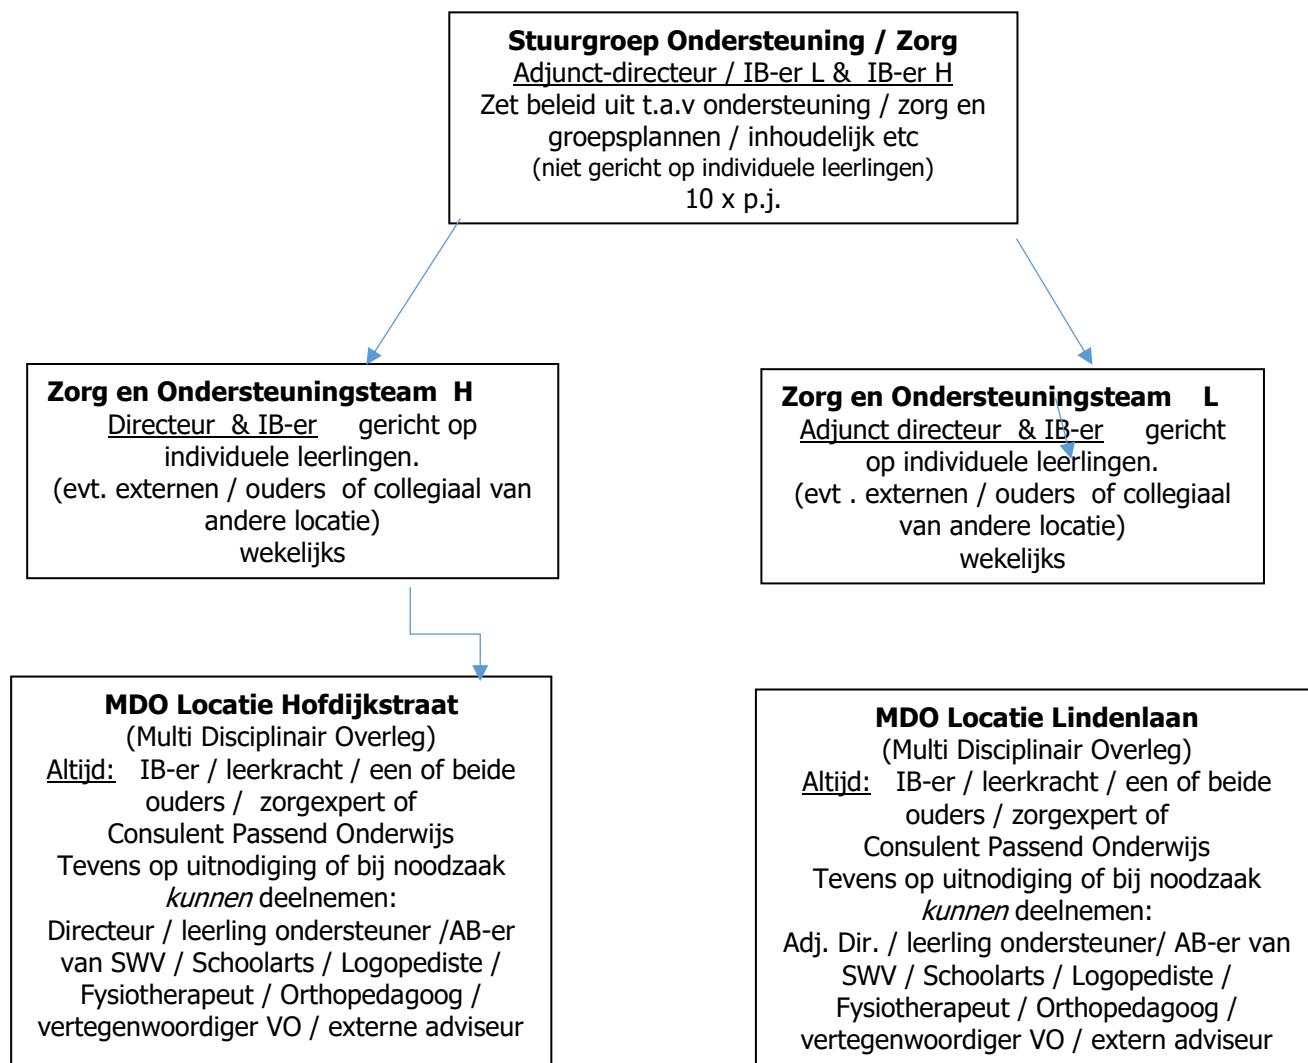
**Stuurgroep Ondersteuning / Zorg**
Adjunct-directeur / IB-er L & IB-er H
Zet beleid uit t.a.v ondersteuning / zorg en groepsplannen / inhoudelijk etc
(niet gericht op individuele leerlingen)
10 x p.j.

**Zorg en Ondersteuningsteam H**
Directeur & IB-er gericht op individuele leerlingen.
(evt. externen / ouders of collegiaal van andere locatie)
wekelijks

**Zorg en Ondersteuningsteam L**
Adjunct directeur & IB-er gericht op individuele leerlingen.
(evt . externen / ouders of collegiaal van andere locatie)
wekelijks

**MDO Locatie Hofdijkstraat**
(Multi Disciplinair Overleg)
Altijd: IB-er / leerkracht / een of beide ouders / zorgexpert of Consulent Passend Onderwijs
Tevens op uitnodiging of bij noodzaak *kunnen* deelnemen:
Directeur / leerling ondersteuner /AB-er van SWV / Schoolarts / Logopediste / Fysiotherapeut / Orthopedagoog / vertegenwoordiger VO / externe adviseur

**MDO Locatie Lindenlaan**
(Multi Disciplinair Overleg)
Altijd: IB-er / leerkracht / een of beide ouders / zorgexpert of Consulent Passend Onderwijs
Tevens op uitnodiging of bij noodzaak *kunnen* deelnemen:
Adj. Dir. / leerling ondersteuner/ AB-er van SWV / Schoolarts / Logopediste / Fysiotherapeut / Orthopedagoog / vertegenwoordiger VO / extern adviseur